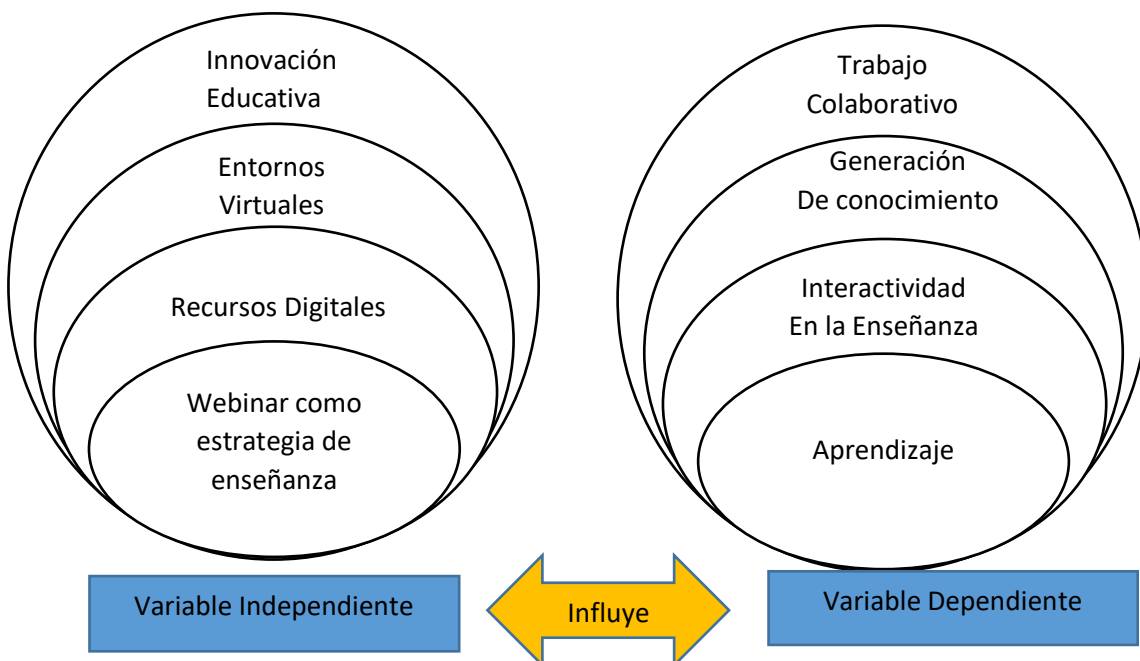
Innovación Educativa

Entornos Virtuales

Recursos Digitales

Webinar como estrategia de enseñanza

Trabajo Colaborativo

Generación De conocimiento

Interactividad En la Enseñanza

Aprendizaje

Variable Independiente

Influye

Variable Dependiente